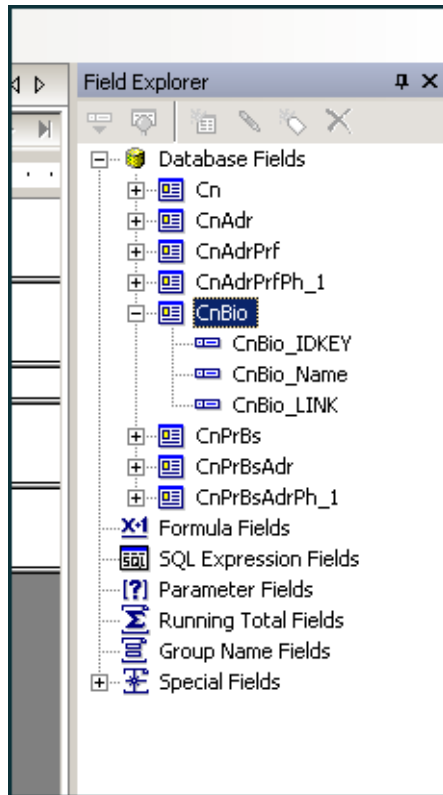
Field Explorer

Database Fields
Cn
CnAdr
CnAdrPrf
CnAdrPrfPh_1
CnBio
CnBio_IDKEY
CnBio_Name
CnBio_LINK
CnPrBs
CnPrBsAdr
CnPrBsAdrPh_1
X+1 Formula Fields
SQL SQL Expression Fields
[?] Parameter Fields
Running Total Fields
Group Name Fields
Special Fields